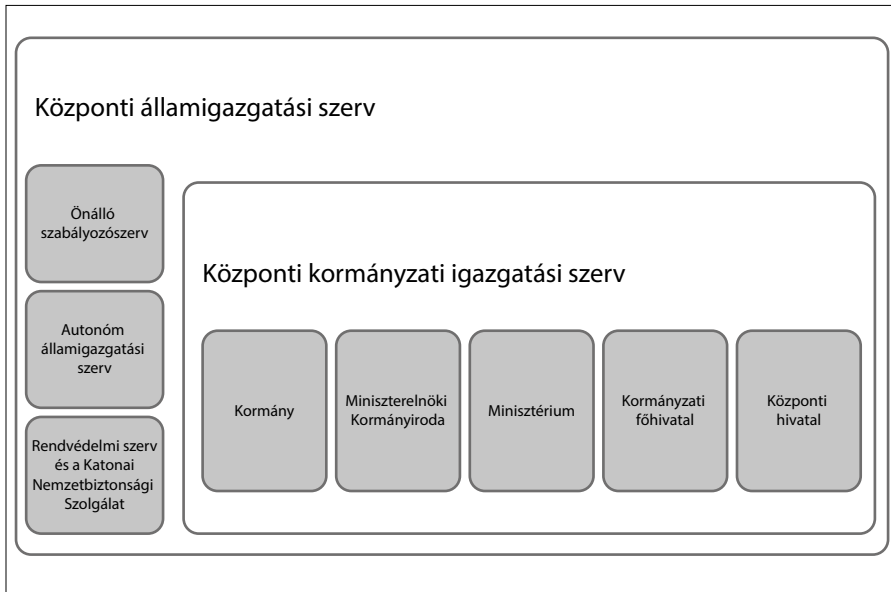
Központi államigazgatási szerv

Önálló szabályozószerv

Autonóm államigazgatási szerv

Rendvédelmi szerv és a Katonai Nemzetbiztonsági Szolgálat

Központi kormányzati igazgatási szerv

Kormány

Miniszterelnöki Kormányiroda

Minisztérium

Kormányzati főhivatal

Központi hivatal